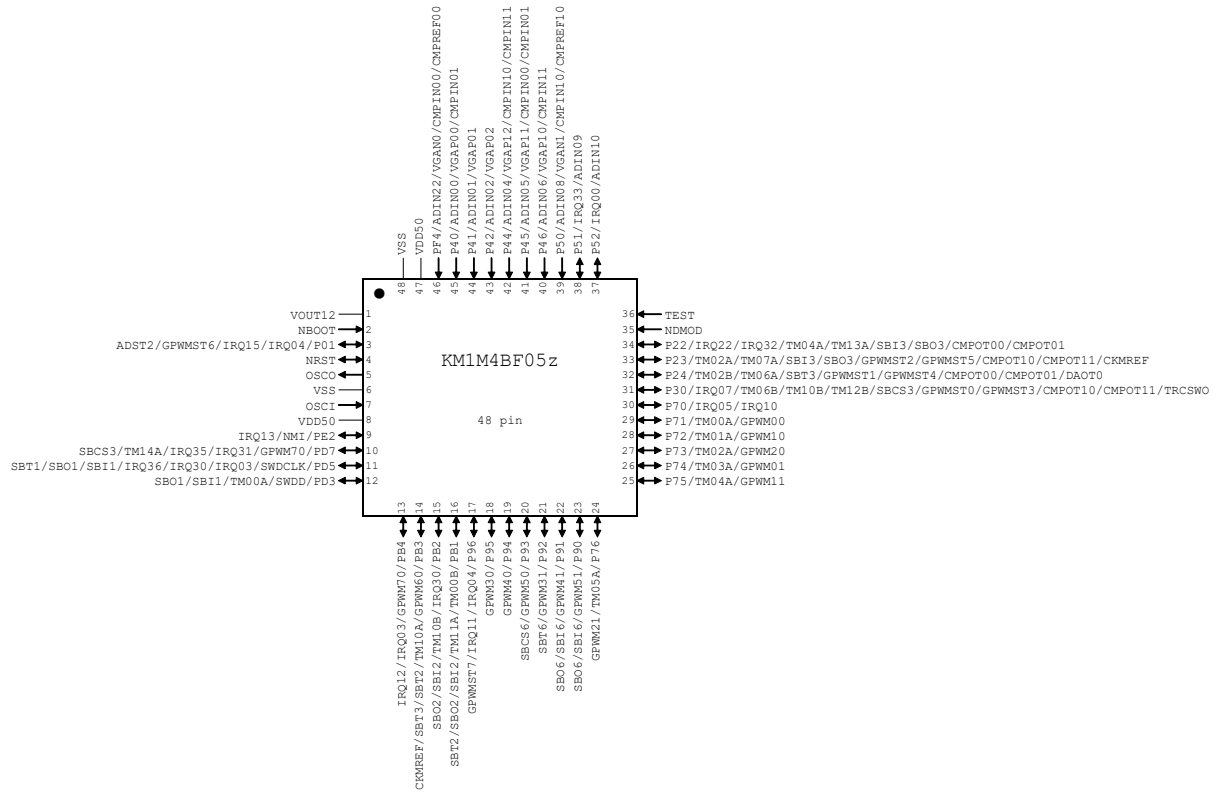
VSS 48
VDD50 47
PF4/ADIN22/VGAN0/CMPIN00/CMPREF00 46
P40/ADIN00/VGAP00/CMPIN01 45
P41/ADIN01/VGAP01 44
P42/ADIN02/VGAP02 43
P44/ADIN04/VGAP12/CMPIN10/CMPIN11 42
P45/ADIN05/VGAP11/CMPIN00/CMPIN01 41
P46/ADIN06/VGAP10/CMPIN11 40
P50/ADIN08/VGAN1/CMPIN10/CMPREF10 39
P51/IRQ33/ADIN09 38
P52/IRQ00/ADIN10 37

VOUT12 1
NBOOT 2
ADST2/GPWMST6/IRQ15/IRQ04/P01 3
NRST 4
OSCO 5
VSS 6
OSCI 7
VDD50 8
IRQ13/NMI/PE2 9
SBCS3/TM14A/IRQ35/IRQ31/GPWM70/PD7 10
SBT1/SBO1/SBI1/IRQ36/IRQ30/IRQ03/SWDCLK/PD5 11
SBO1/SBI1/TM00A/SWDD/PD3 12

KM1M4BF05z

48 pin

36 TEST
35 NDMOD
34 P22/IRQ22/IRQ32/TM04A/TM13A/SBI3/SBO3/CMPOT00/CMPOT01
33 P23/TM02A/TM07A/SBI3/SBO3/GPWMST2/GPWMST5/CMPOT10/CMPOT11/CKMREF
32 P24/TM02B/TM06A/SBT3/GPWMST1/GPWMST4/CMPOT00/CMPOT01/DAOT0
31 P30/IRQ07/TM06B/TM10B/TM12B/SBCS3/GPWMST0/GPWMST3/CMPOT10/CMPOT11/TRCSWO
30 P70/IRQ05/IRQ10
29 P71/TM00A/GPWM00
28 P72/TM01A/GPWM10
27 P73/TM02A/GPWM20
26 P74/TM03A/GPWM01
25 P75/TM04A/GPWM11

13 IRQ12/IRQ03/GPWM70/PB4
14 CKMREF/SBT3/SBT2/TM10A/GPWM60/PB3
15 SBO2/SBI2/TM10B/IRQ30/PB2
16 SBT2/SBO2/SBI2/TM11A/TM00B/PB1
17 GPWMST7/IRQ11/IRQ04/P96
18 GPWM30/P95
19 GPWM40/P94
20 SBCS6/GPWM50/P93
21 SBT6/GPWM31/P92
22 SBO6/SBI6/GPWM41/P91
23 SBO6/SBI6/GPWM51/P90
24 GPWM21/TM05A/P76